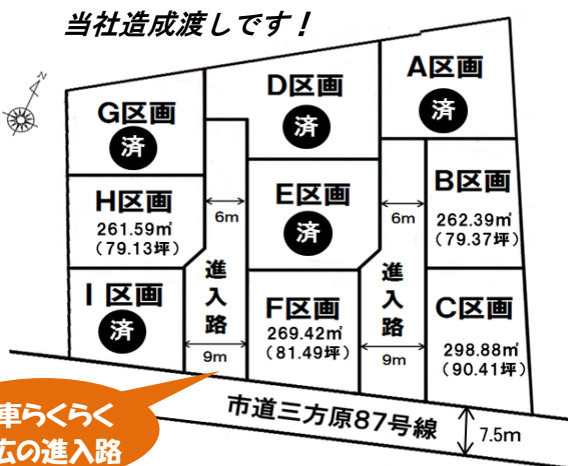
当社造成渡しです！

G区画
済

D区画
済

A区画
済

H区画
261.59㎡
（79.13坪）

6m

E区画
済

6m

B区画
262.39㎡
（79.37坪）

I 区画
済

進入路

F区画
269.42㎡
（81.49坪）

進入路

C区画
298.88㎡
（90.41坪）

9m

9m

車らくらく
広の進入路

市道三方原87号線

7.5m